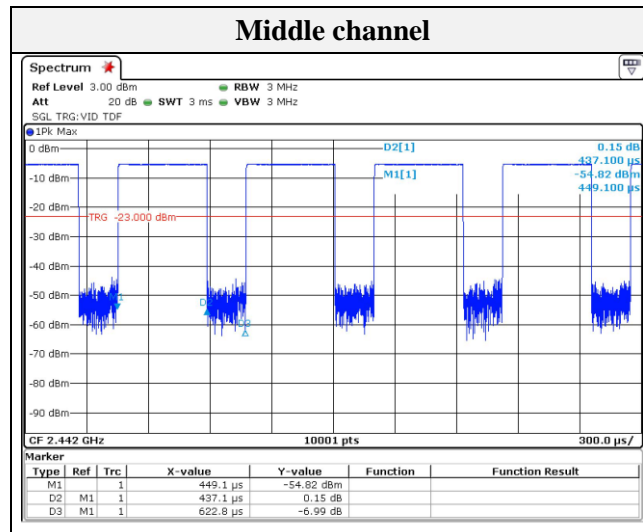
Middle channel

Spectrum

Ref Level 3.00 dBm RBW 3 MHz
Att 20 dB SWT 3 ms VBW 3 MHz
SGL TRG:VID TDF

1Pk Max

0 dBm
-10 dBm
-20 dBm
-30 dBm
-40 dBm
-50 dBm
-60 dBm
-70 dBm
-80 dBm
-90 dBm

TRG -23.000 dBm

D2[1] 0.15 dB
437.100 µs
M1[1] -54.82 dBm
449.100 µs

D3

CF 2.442 GHz 10001 pts 300.0 µs/

Marker

| Type | Ref | Trc | X-value | Y-value | Function | Function Result |
|---|---|---|---|---|---|---|
| M1 | | 1 | 449.1 µs | -54.82 dBm | | |
| D2 | M1 | 1 | 437.1 µs | 0.15 dB | | |
| D3 | M1 | 1 | 622.8 µs | -6.99 dB | | |